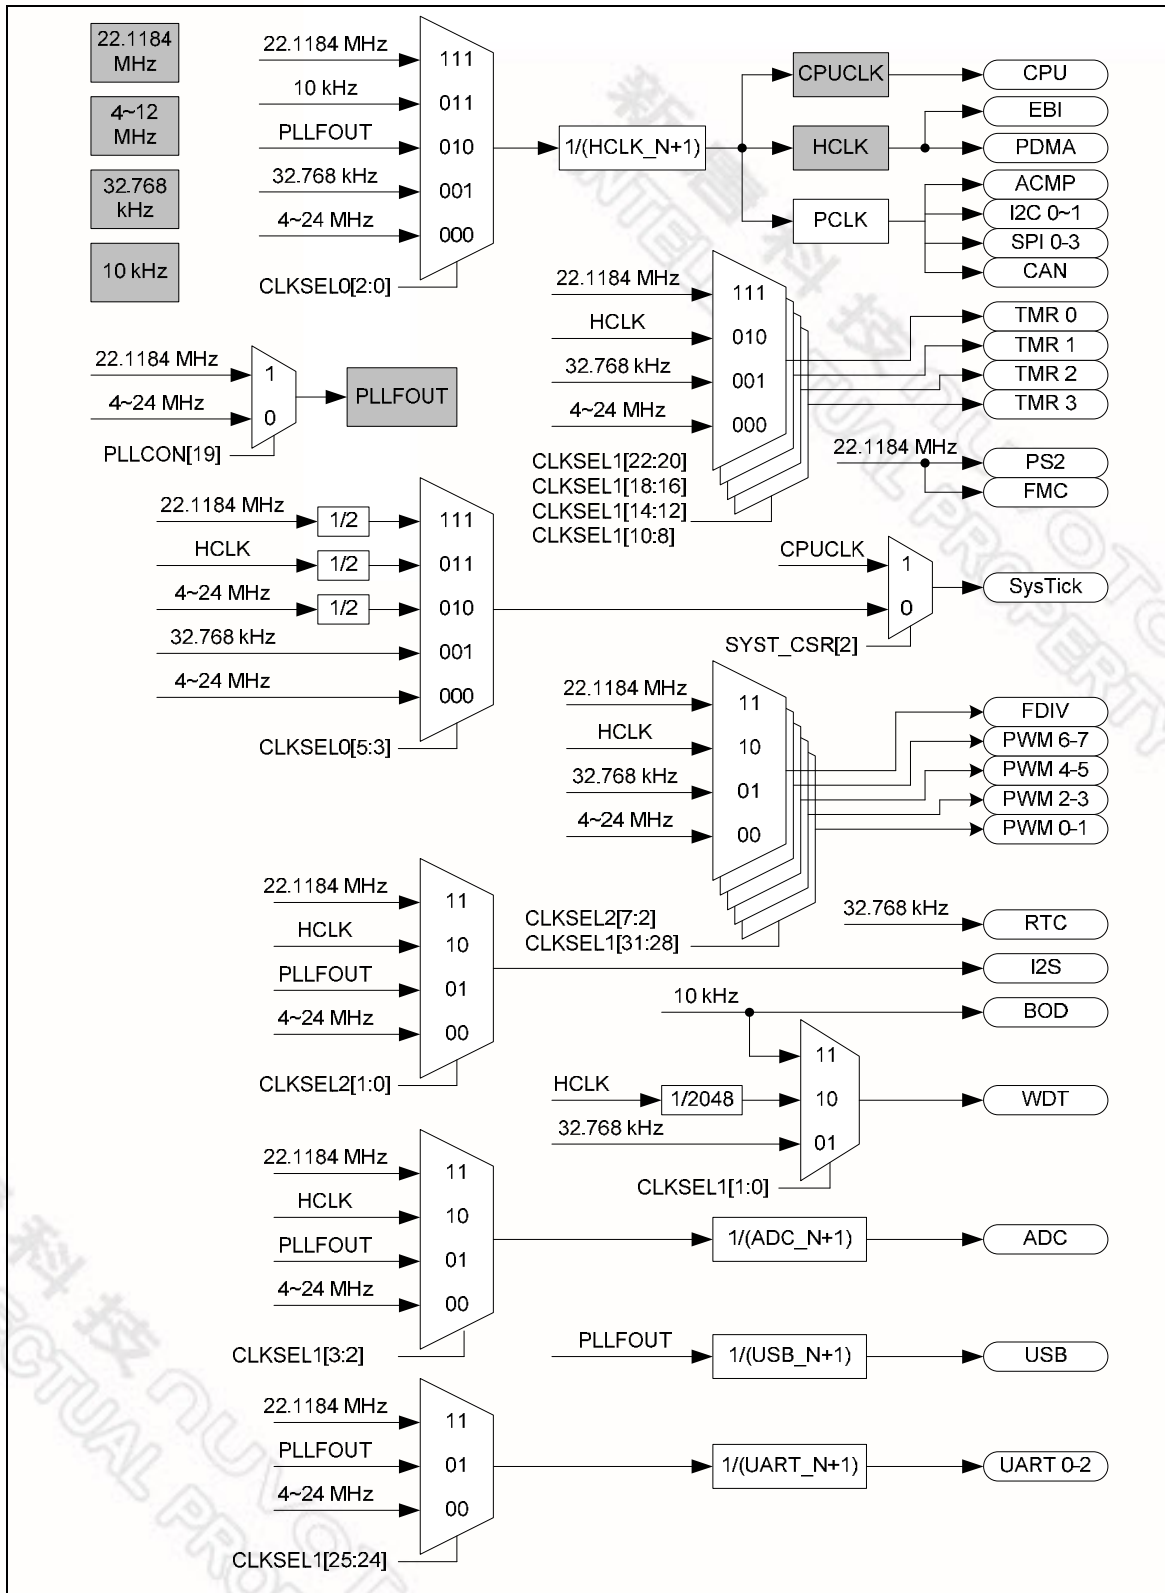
22.1184 MHz

4~12 MHz

32.768 kHz

10 kHz

22.1184 MHz
10 kHz
PLLFOUT
32.768 kHz
4~24 MHz
111
011
010
001
000
CLKSEL0[2:0]

1/(HCLK_N+1)

CPUCLK
HCLK
PCLK

CPU
EBI
PDMA
ACMP
I2C 0~1
SPI 0-3
CAN

22.1184 MHz
4~24 MHz
1
0
PLLCON[19]
PLLFOUT

22.1184 MHz
HCLK
32.768 kHz
4~24 MHz
111
010
001
000
CLKSEL1[22:20]
CLKSEL1[18:16]
CLKSEL1[14:12]
CLKSEL1[10:8]

TMR 0
TMR 1
TMR 2
TMR 3

22.1184 MHz
PS2
FMC

22.1184 MHz
HCLK
4~24 MHz
32.768 kHz
4~24 MHz
1/2
1/2
1/2
111
011
010
001
000
CLKSEL0[5:3]

CPUCLK
1
0
SYST_CSR[2]
SysTick

22.1184 MHz
HCLK
32.768 kHz
4~24 MHz
11
10
01
00
CLKSEL2[7:2]
CLKSEL1[31:28]

FDIV
PWM 6-7
PWM 4-5
PWM 2-3
PWM 0-1

32.768 kHz
RTC

22.1184 MHz
HCLK
PLLFOUT
4~24 MHz
11
10
01
00
CLKSEL2[1:0]

I2S

10 kHz
BOD

HCLK
1/2048
32.768 kHz
11
10
01
CLKSEL1[1:0]
WDT

22.1184 MHz
HCLK
PLLFOUT
4~24 MHz
11
10
01
00
CLKSEL1[3:2]
1/(ADC_N+1)
ADC

PLLFOUT
1/(USB_N+1)
USB

22.1184 MHz
PLLFOUT
4~24 MHz
11
01
00
CLKSEL1[25:24]
1/(UART_N+1)
UART 0-2